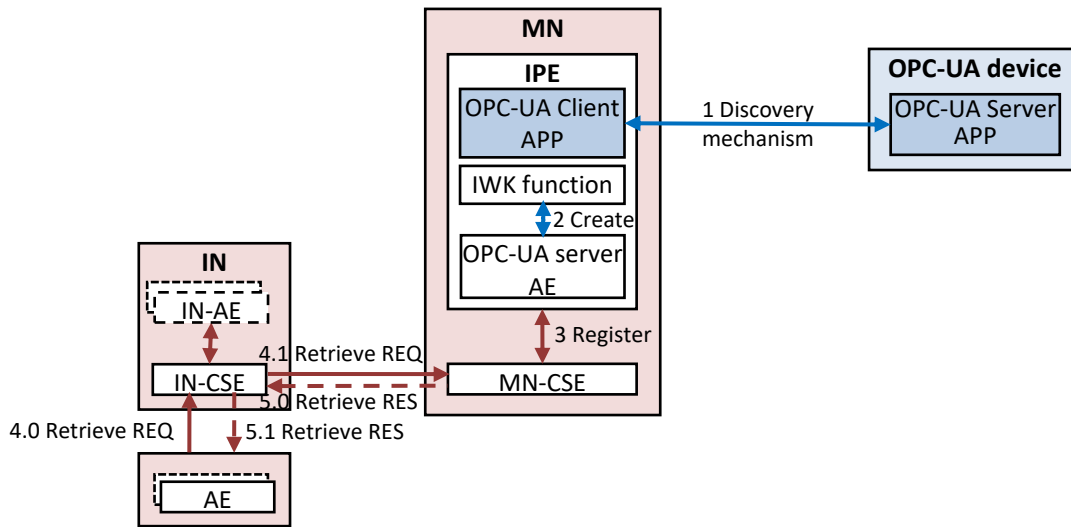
MN

IPE

OPC-UA Client APP

IWK function

2 Create

OPC-UA server AE

3 Register

MN-CSE

1 Discovery mechanism

OPC-UA device

OPC-UA Server APP

IN

IN-AE

IN-CSE

4.1 Retrieve REQ

5.0 Retrieve RES

4.0 Retrieve REQ

5.1 Retrieve RES

AE